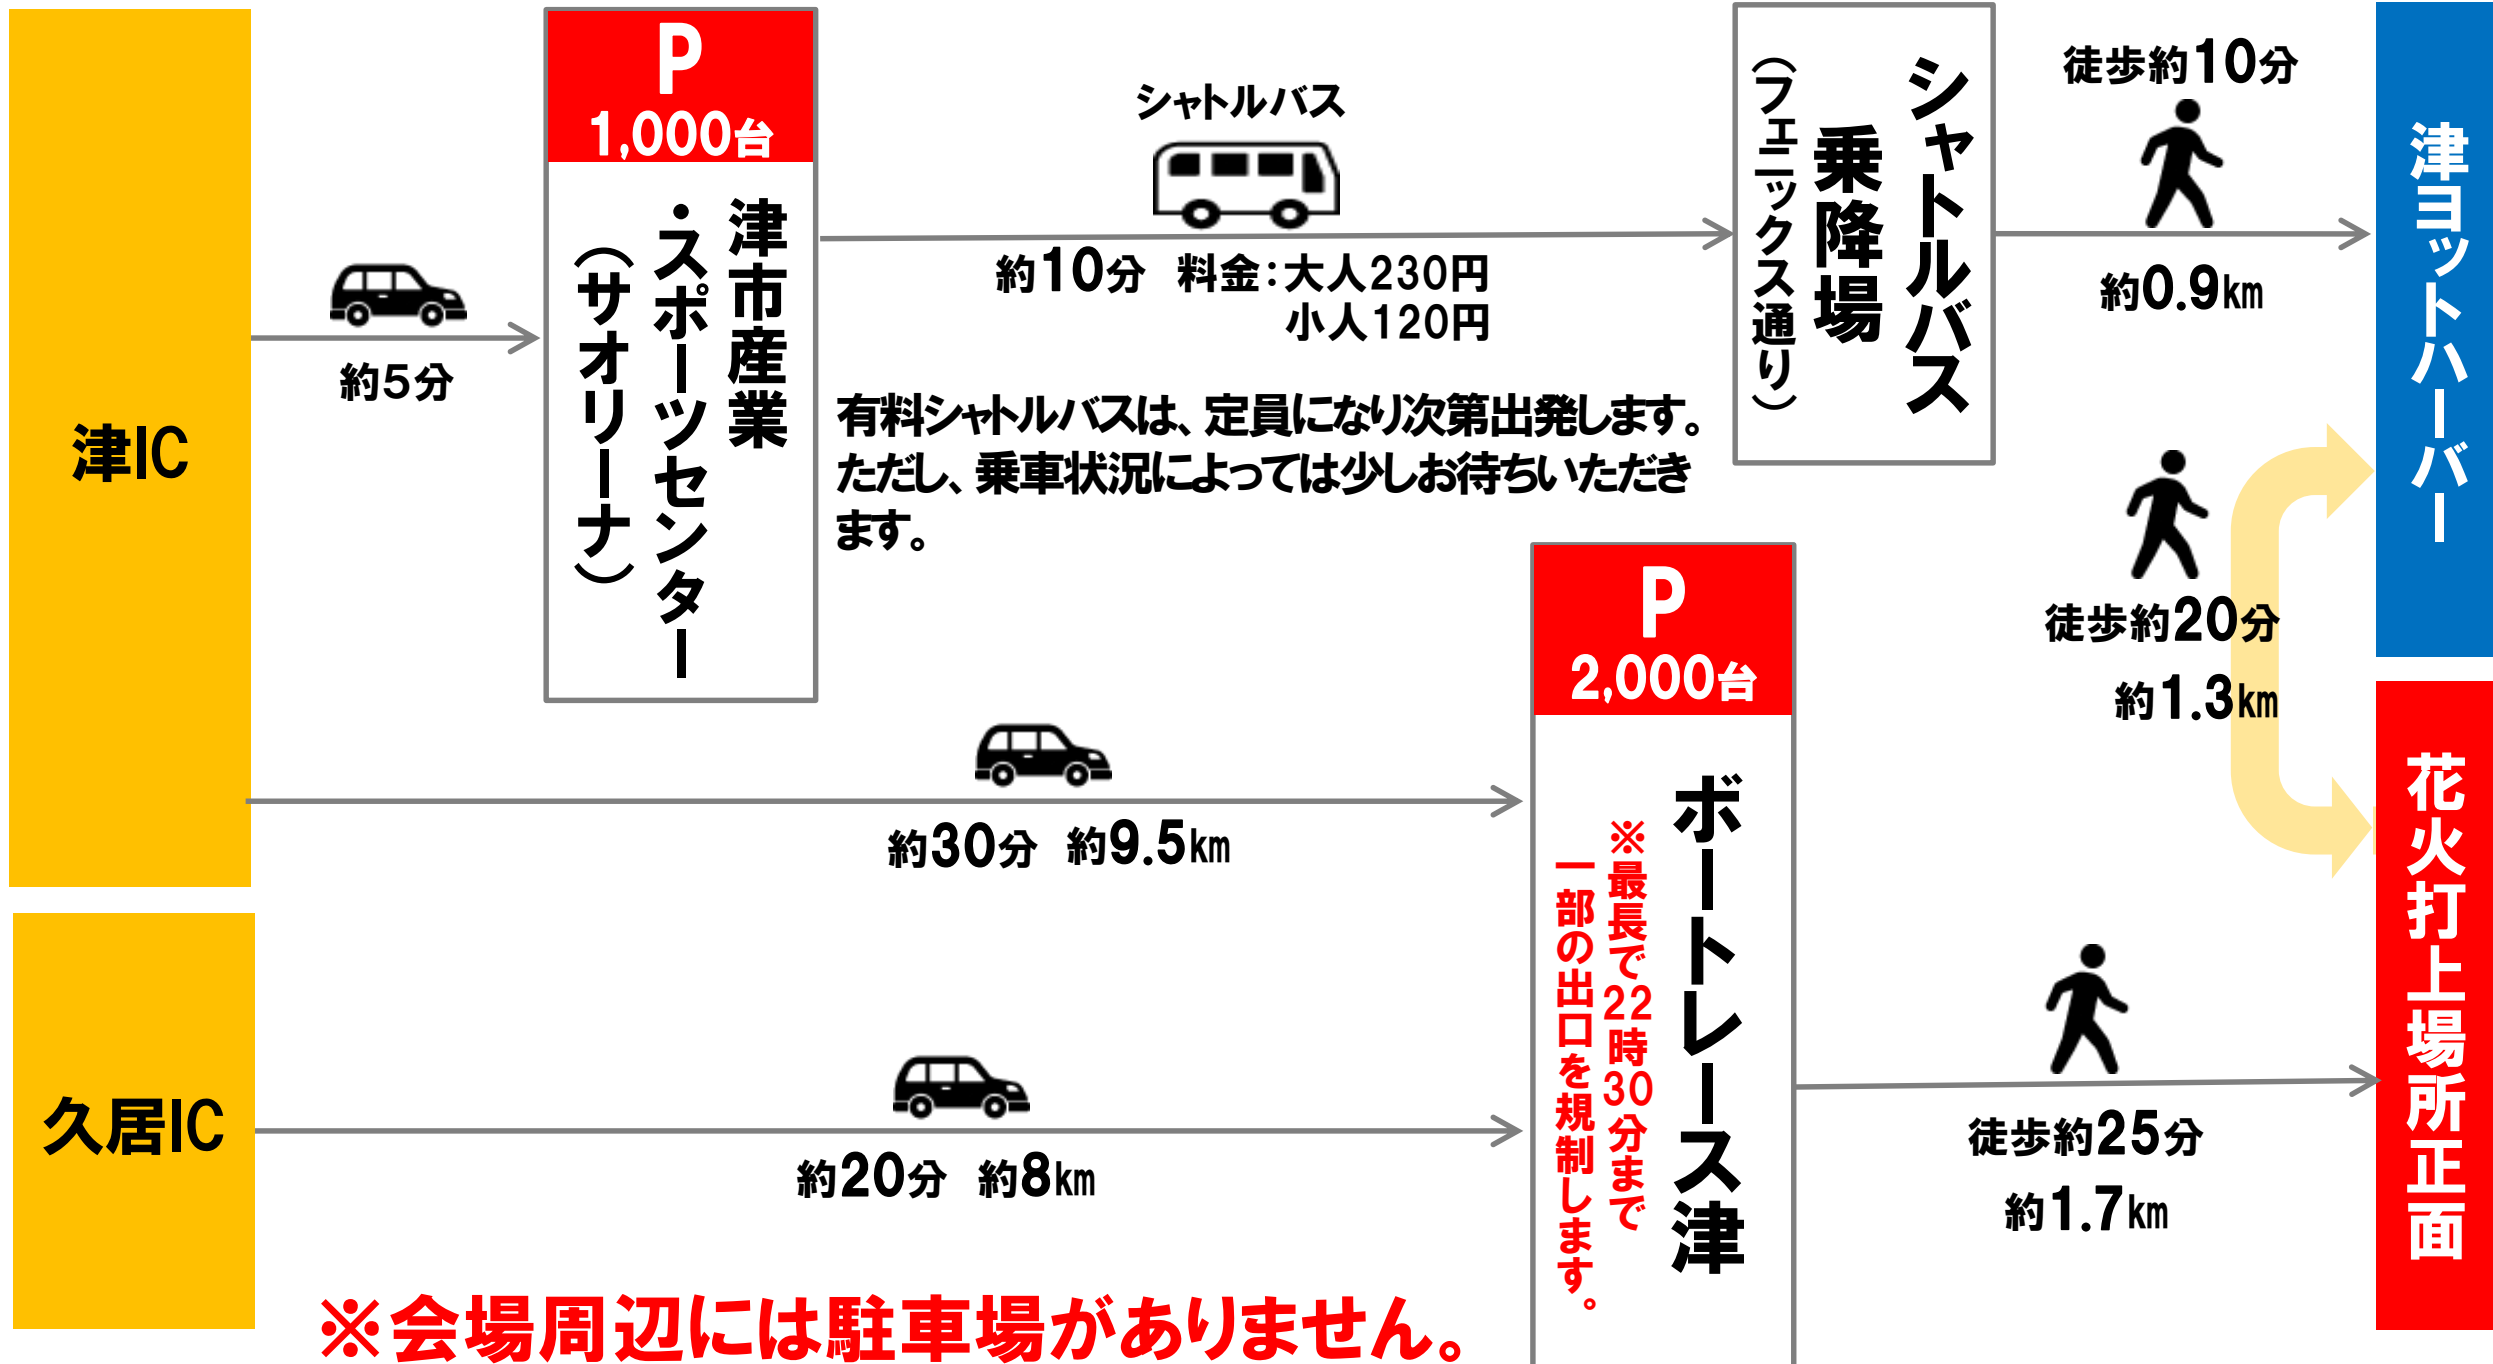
津IC

約5分

P
1,000台
津市産業・スポーツセンター
（サオリーナ）

シャトルバス
約10分　料金：大人230円
小人120円

有料シャトルバスは、定員になり次第出発します。ただし、乗車状況によっては少しお待ちいただきます。

シャトルバス乗降場
（フェニックス通り）

徒歩約10分
約0.9km

津ヨットハーバー

徒歩約20分
約1.3km

約30分　約9.5km

P
2,000台
ボートレース津
※最長で22時30分まで一部の出口を規制します。

花火打上場所正面

久居IC

約20分　約8km

徒歩約25分
約1.7km

※会場周辺には駐車場がありません。